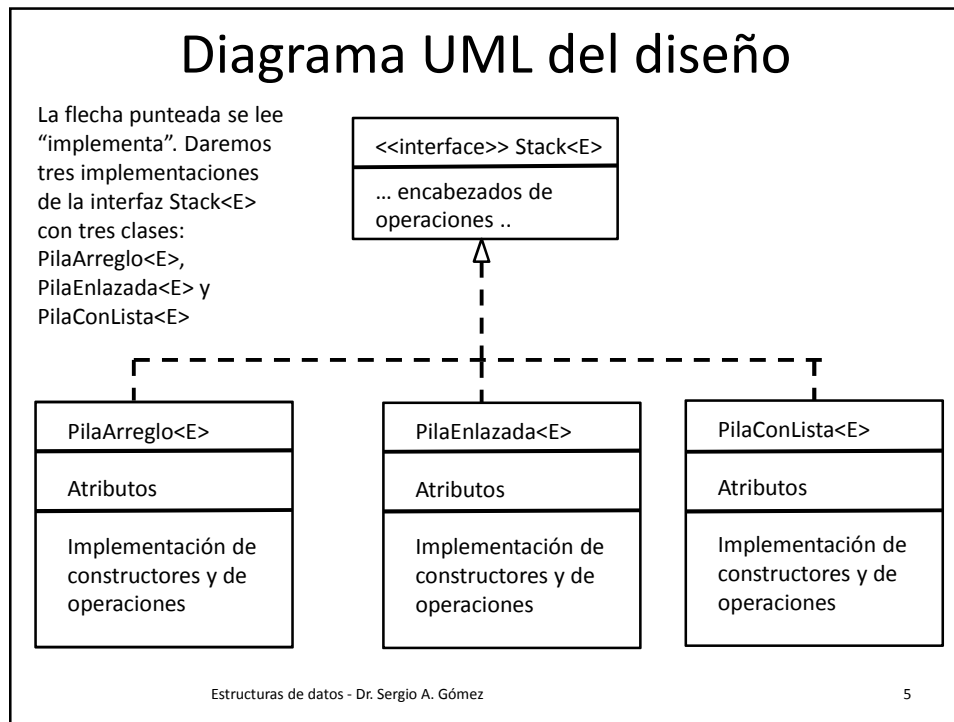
Diagrama UML del diseño

La flecha punteada se lee "implementa". Daremos tres implementaciones de la interfaz Stack<E> con tres clases: PilaArreglo<E>, PilaEnlazada<E> y PilaConLista<E>

<<interface>> Stack<E>

… encabezados de operaciones ..

PilaArreglo<E>

Atributos

Implementación de constructores y de operaciones

PilaEnlazada<E>

Atributos

Implementación de constructores y de operaciones

PilaConLista<E>

Atributos

Implementación de constructores y de operaciones

Estructuras de datos - Dr. Sergio A. Gómez

5